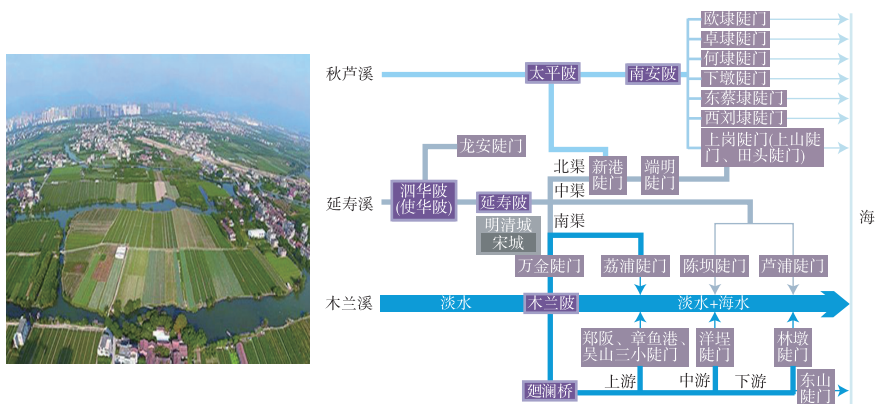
欧埭陡门
卓埭陡门
何埭陡门
下墩陡门
东蔡埭陡门
西刘埭陡门
上岗陡门(上山陡门、田头陡门)

秋芦溪
太平陂
南安陂

龙安陡门
北渠
新港陡门
端明陡门
延寿溪
泗华陂(使华陂)
延寿陂
中渠
明清城
宋城
南渠

海

万金陡门
荔浦陡门
陈坝陡门
芦浦陡门

木兰溪
淡水
木兰陂
淡水+海水

郑阪、章鱼港、吴山三小陡门
洋埕陡门
林墩陡门

廻澜桥
上游
中游
下游
东山陡门